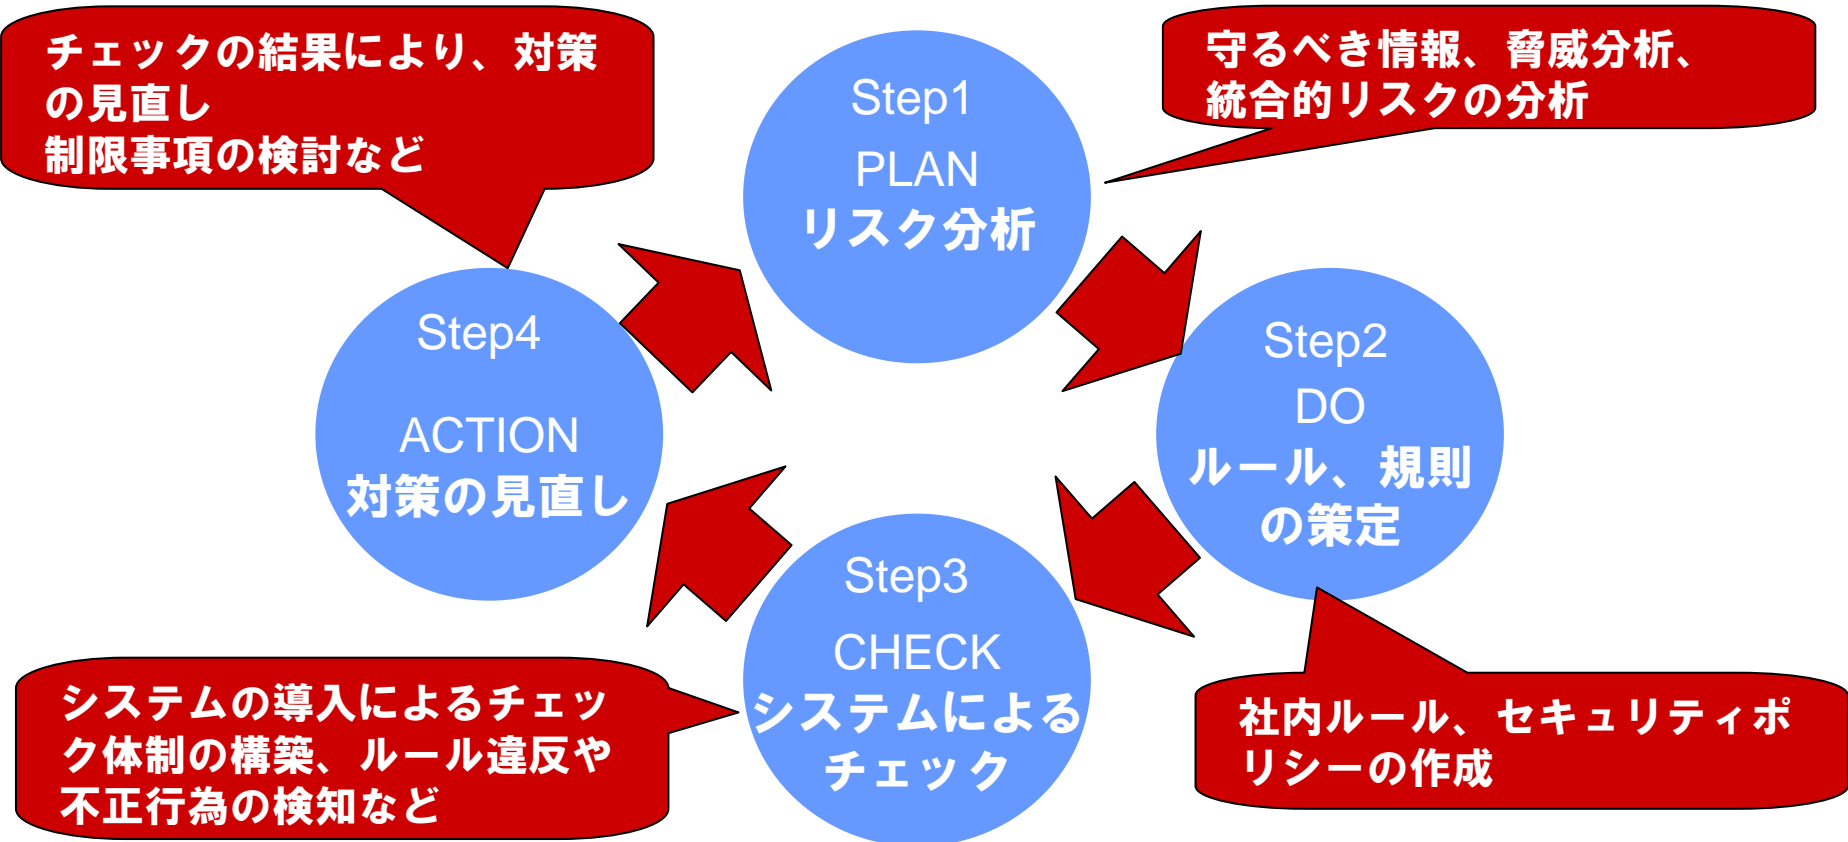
チェックの結果により、対策の見直し
制限事項の検討など

Step1
PLAN
リスク分析

守るべき情報、脅威分析、
統合的リスクの分析

Step4
ACTION
対策の見直し

Step2
DO
ルール、規則の策定

Step3
CHECK
システムによるチェック

システムの導入によるチェック体制の構築、ルール違反や不正行為の検知など

社内ルール、セキュリティポリシーの作成